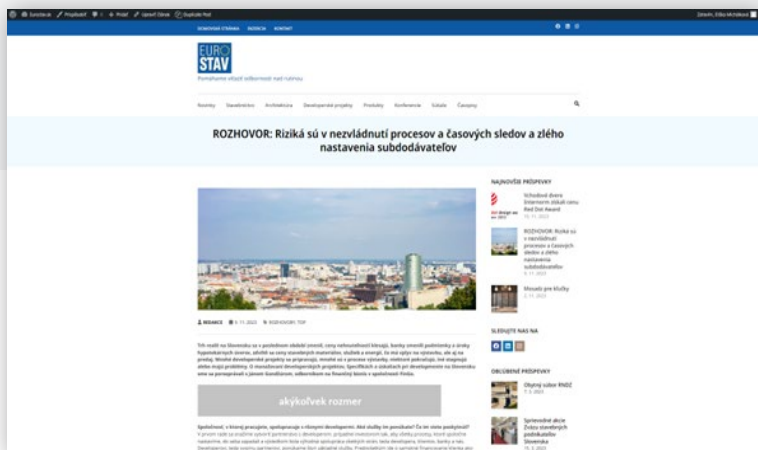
Eurostav Prispôsobiť + Pridať Upraviť Článok Duplicate Post

Zdravím, Erika Michálková

DOMOVSKÁ STRÁNKA REDAKCIA KONTAKT

EURO STAV

Pomáhame vďaka odbornosti nad rutinou

Rozhovory Stavebníctvo Architektúra Developerské projekty Produkty Konferencie Súťaže Časopisy

ROZHOVOR: Riziká sú v nezvládnutí procesov a časových sledov a zlého nastavenia subdodávateľov

NAJNOVŠIE PRÍSPEVKY

Schodové dvere Internorm získali cenu Red Dot Award

ROZHOVOR: Riziká sú v nezvládnutí procesov a časových sledov a zlého nastavenia subdodávateľov

Mesiarik pre kľučky

SLEDUJTE NÁS NA

OBĽÚBENÉ PRÍSPEVKY

Obytný súbor RNDZ

Sprievodné akcie Zväzu stavebných podnikateľov Slovenska

REDAKCIA 9. 11. 2023 ROZHOVORY, TOP

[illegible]

akýkoľvek rozmer

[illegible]